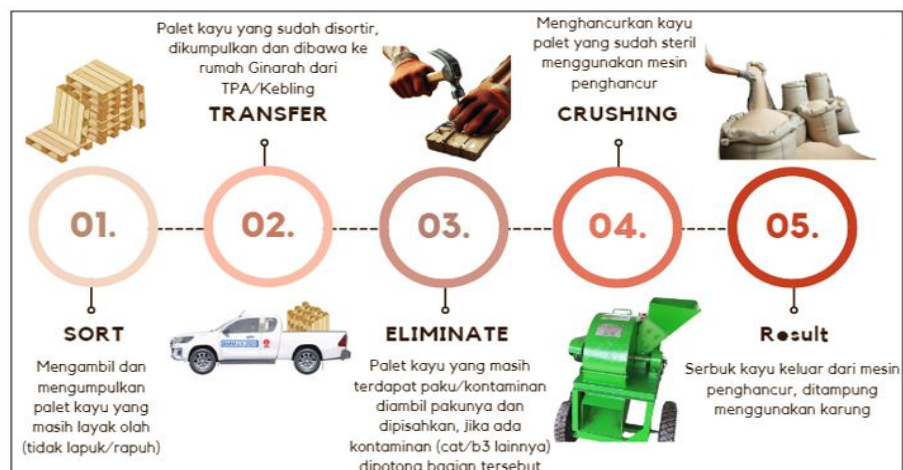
Palet kayu yang sudah disortir, dikumpulkan dan dibawa ke rumah Ginarah dari TPA/Kebling

TRANSFER

Menghancurkan kayu palet yang sudah steril menggunakan mesin penghancur

CRUSHING

01.

02.

03.

04.

05.

SORT

Mengambil dan mengumpulkan palet kayu yang masih layak olah (tidak lapuk/rapuh)

ELIMINATE

Palet kayu yang masih terdapat paku/kontaminan diambil pakunya dan dipisahkan, jika ada kontaminan (cat/b3 lainnya) dipotong bagian tersebut

Result

Serbuk kayu keluar dari mesin penghancur, ditampung menggunakan karung